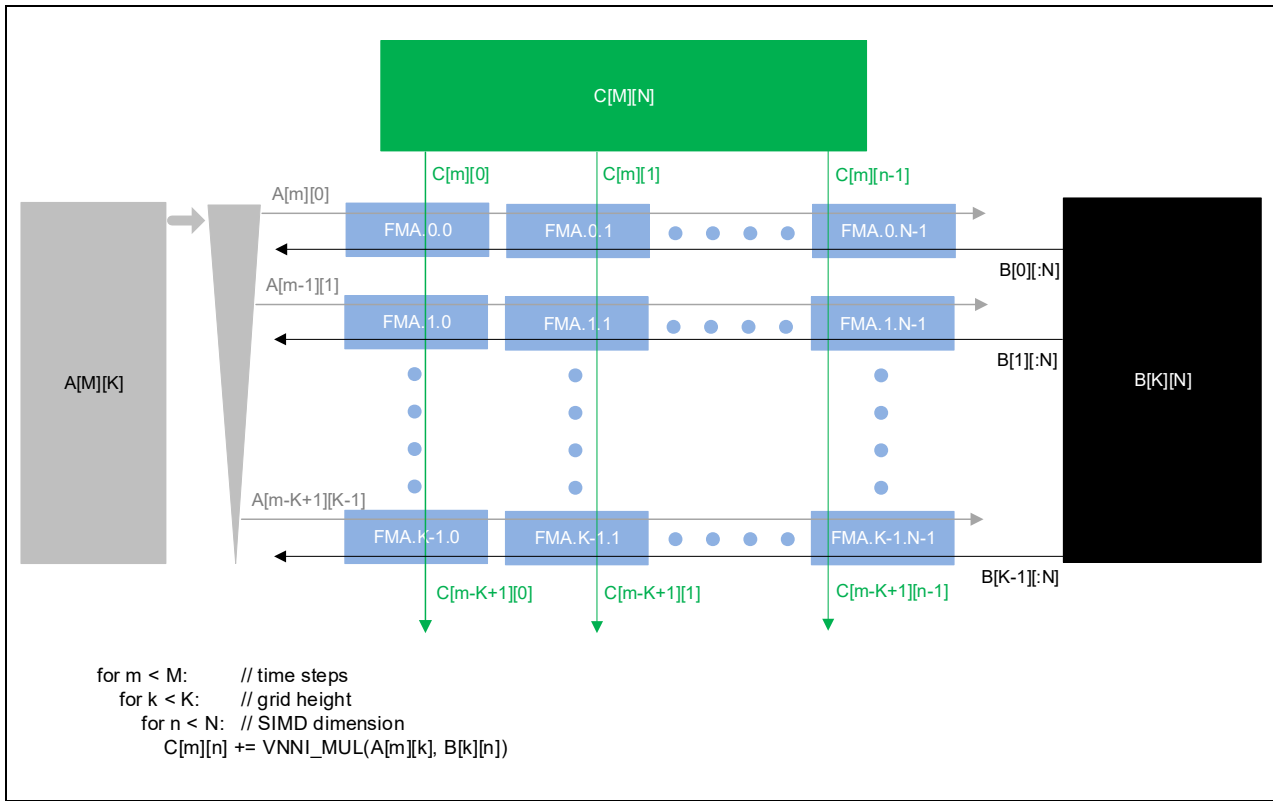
C[M][N]

C[m][0]
C[m][1]
C[m][n-1]

A[m][0]
FMA.0.0
FMA.0.1
FMA.0.N-1
B[0][:N]

A[m-1][1]
FMA.1.0
FMA.1.1
FMA.1.N-1
B[1][:N]

A[M][K]

B[K][N]

A[m-K+1][K-1]
FMA.K-1.0
FMA.K-1.1
FMA.K-1.N-1
B[K-1][:N]

C[m-K+1][0]
C[m-K+1][1]
C[m-K+1][n-1]

for m < M: // time steps
for k < K: // grid height
for n < N: // SIMD dimension
C[m][n] += VNNI_MUL(A[m][k], B[k][n])